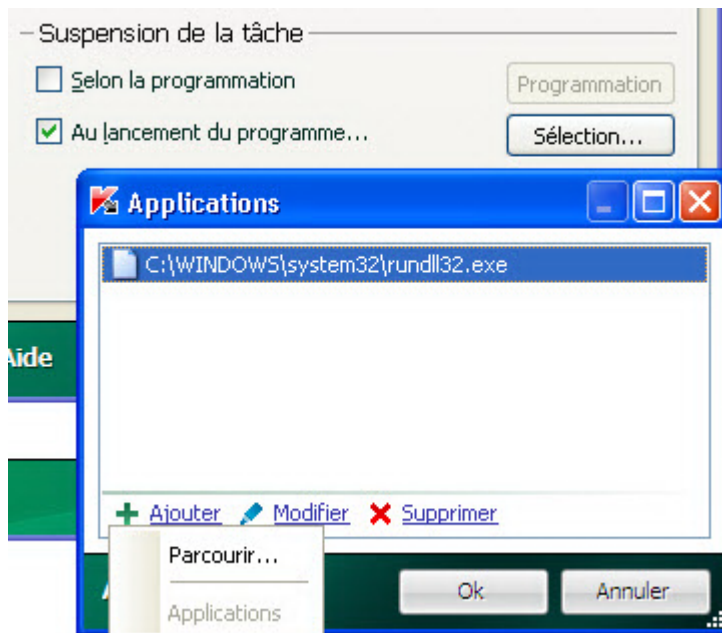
Suspension de la tâche

Selon la programmation

Programmation

Au lancement du programme...

Sélection...

Applications

C:\WINDOWS\system32\rundll32.exe

Aide

Ajouter

Modifier

Supprimer

Parcourir...

Applications

Ok

Annuler